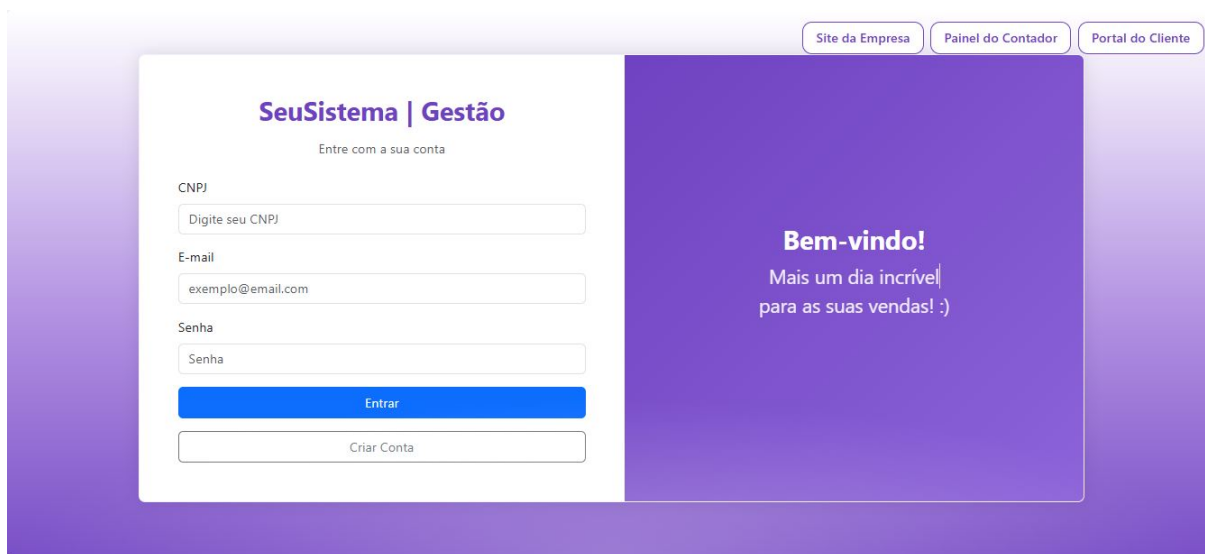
Site da Empresa
Painel do Contador
Portal do Cliente

SeuSistema | Gestão

Entre com a sua conta

CNPJ

Digite seu CNPJ

E-mail

exemplo@email.com

Senha

Senha

Entrar

Criar Conta

Bem-vindo!

Mais um dia incrível
para as suas vendas! :)